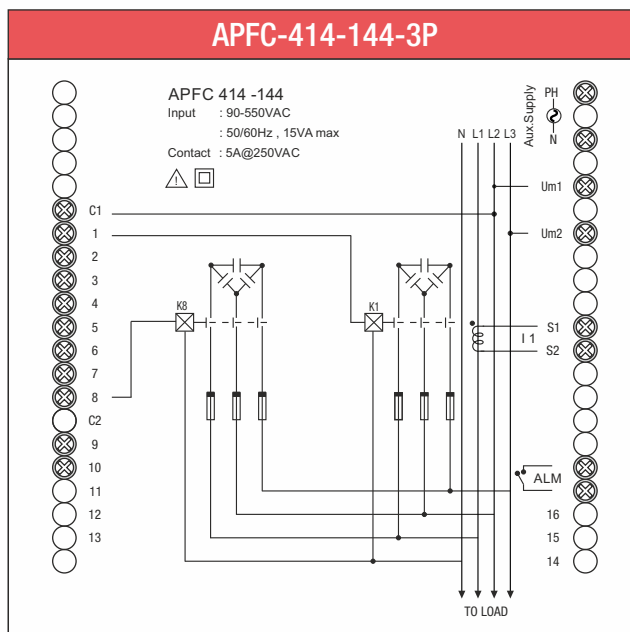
APFC-414-144-3P

APFC 414 -144
Input : 90-550VAC
: 50/60Hz , 15VA max
Contact : 5A@250VAC

Aux.Supply
PH
N

N L1 L2 L3

C1
1
2
3
4
5
6
7
8
C2
9
10
11
12
13

K8
K1

Um1
Um2
S1
I 1
S2
ALM
16
15
14

TO LOAD